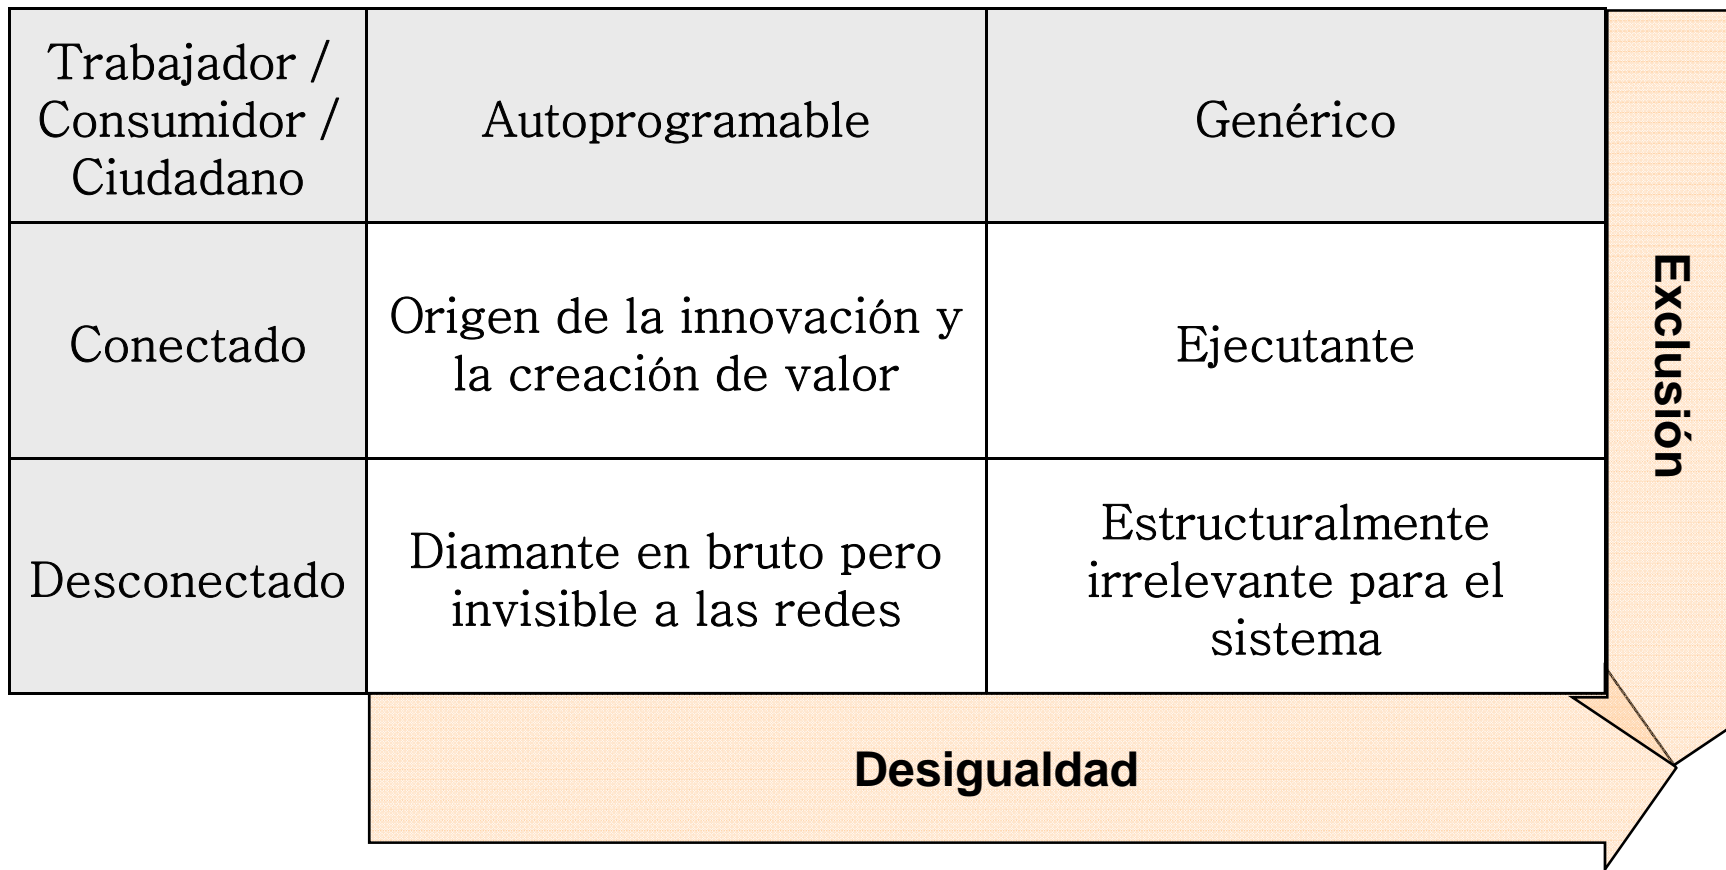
| Trabajador / Consumidor / Ciudadano | Autoprogramable | Genérico |
|---|---|---|
| Conectado | Origen de la innovación y la creación de valor | Ejecutante |
| Desconectado | Diamante en bruto pero invisible a las redes | Estructuralmente irrelevante para el sistema |

Exclusión

Desigualdad